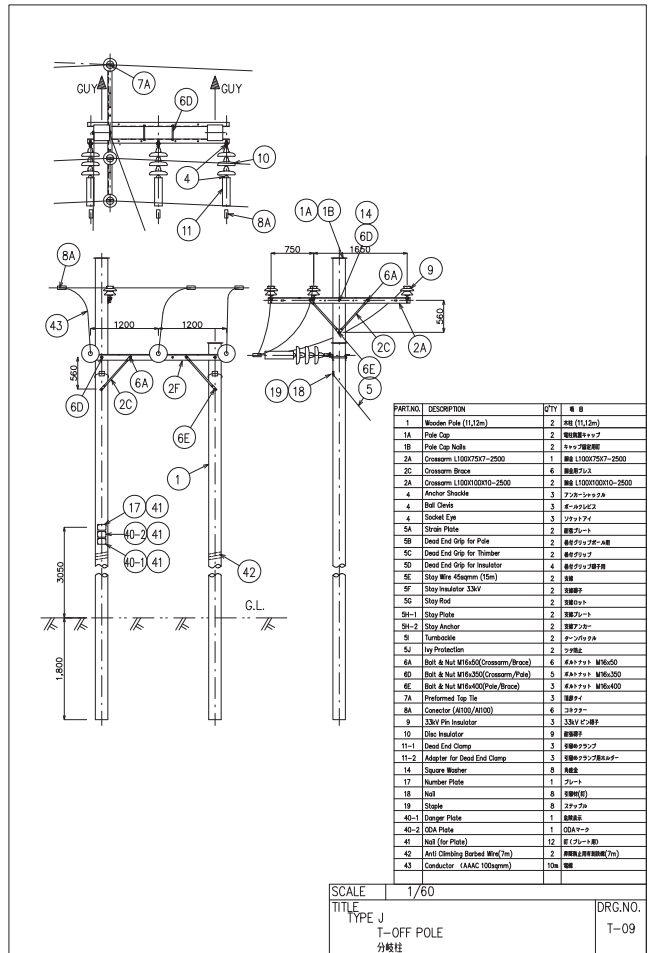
GUY
7A
GUY
6D
10
4
11
8A
1A
1B
14
6D
750
1650
6A
9
8A
560
43
1200
1200
2C
2A
560
6A
2F
19
18
6E
5
6D
2C
6E
1
17
41
40-2
41
40-1
41
42
3050
G.L.
1,800

| PART.NO. | DESCRIPTION | Q'TY | 名 目 |
|---|---|---|---|
| 1 | Wooden Pole (11,12m) | 2 | 木柱 (11,12m) |
| 1A | Pole Cap | 2 | 電柱頂部キャップ |
| 1B | Pole Cap Nails | 2 | キャップ固定用釘 |
| 2A | Crossarm L100X75X7-2500 | 1 | 腕金 L100X75X7-2500 |
| 2C | Crossarm Brace | 6 | 腕金用ブレス |
| 2A | Crossarm L100X100X10-2500 | 2 | 腕金 L100X100X10-2500 |
| 4 | Anchor Shackle | 3 | アンカーシャックル |
| 4 | Ball Clevis | 3 | ボールクレビス |
| 4 | Socket Eye | 3 | ソケットアイ |
| 5A | Strain Plate | 2 | 耐張プレート |
| 5B | Dead End Grip for Pole | 2 | 巻付グリップポール用 |
| 5C | Dead End Grip for Thimber | 2 | 巻付グリップ |
| 5D | Dead End Grip for Insulator | 4 | 巻付グリップ碍子用 |
| 5E | Stay Wire 45sqmm (15m) | 2 | 支線 |
| 5F | Stay Insulator 33kV | 2 | 支線碍子 |
| 5G | Stay Rod | 2 | 支線ロッド |
| 5H-1 | Stay Plate | 2 | 支線プレート |
| 5H-2 | Stay Anchor | 2 | 支線アンカー |
| 5I | Turnbuckle | 2 | ターンバックル |
| 5J | Ivy Protection | 2 | ツタ防止 |
| 6A | Bolt & Nut M16x50(Crossarm/Brace) | 6 | ボルトナット M16x50 |
| 6D | Bolt & Nut M16x350(Crossarm/Pole) | 5 | ボルトナット M16x350 |
| 6E | Bolt & Nut M16x400(Pole/Brace) | 3 | ボルトナット M16x400 |
| 7A | Preformed Top Tie | 3 | 頂部タイ |
| 8A | Conector (Al100/Al100) | 6 | コネクター |
| 9 | 33kV Pin Insulator | 3 | 33kV ピン碍子 |
| 10 | Disc Insulator | 9 | 懸垂碍子 |
| 11-1 | Dead End Clamp | 3 | 引留めクランプ |
| 11-2 | Adapter for Dead End Clamp | 3 | 引留めクランプ用ホルダー |
| 14 | Square Washer | 8 | 角座金 |
| 17 | Number Plate | 1 | プレート |
| 18 | Nail | 8 | 引留材(釘) |
| 19 | Staple | 8 | ステップル |
| 40-1 | Danger Plate | 1 | 危険表示 |
| 40-2 | ODA Plate | 1 | ODAマーク |
| 41 | Nail (for Plate) | 12 | 釘 (プレート用) |
| 42 | Anti Climbing Barbed Wire(7m) | 2 | 昇柱防止用有刺鉄線(7m) |
| 43 | Conductor (AAAC 100sqmm) | 10m | 電線 |

SCALE 1/60
TITLE
TYPE J
T-OFF POLE
分岐柱
DRG.NO.
T-09